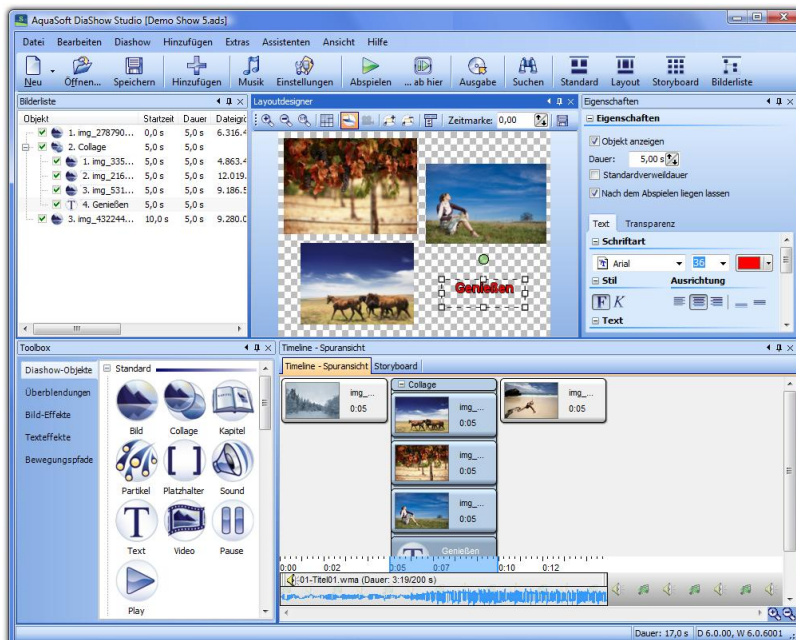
AquaSoft DiaShow Studio [Demo Show 5.ads]

Datei Bearbeiten Diashow Hinzufügen Extras Assistenten Ansicht Hilfe

Neu Öffnen... Speichern Hinzufügen Musik Einstellungen Abspielen ... ab hier Ausgabe Suchen Standard Layout Storyboard Bilderliste

Bilderliste

| Objekt | Startzeit | Dauer | Dateigrö |
|---|---|---|---|
| 1. img_278790... | 0,0 s | 5,0 s | 6.316.4 |
| 2. Collage | 5,0 s | 5,0 s | |
| 1. img_335... | 5,0 s | 5,0 s | 4.863.4 |
| 2. img_216... | 5,0 s | 5,0 s | 12.019. |
| 3. img_531... | 5,0 s | 5,0 s | 9.186.5 |
| 4. Genießen | 5,0 s | 5,0 s | |
| 3. img_432244... | 10,0 s | 5,0 s | 9.280.0 |

Layoutdesigner

Zeitmarke: 0,00

Genießen

Eigenschaften

Eigenschaften

Objekt anzeigen

Dauer: 5,00 s

Standardverweildauer

Nach dem Abspielen liegen lassen

Text Transparenz

Schriftart

Arial 36

Stil Ausrichtung

F K

Text

Toolbox

Diashow-Objekte

Überblendungen

Bild-Effekte

Texteffekte

Bewegungspfade

Standard

Bild Collage Kapitel

Partikel Platzhalter Sound

Text Video Pause

Play

Timeline - Spuransicht

Timeline - Spuransicht Storyboard

img_... 0:05

Collage

img_... 0:05

img_... 0:05

img_... 0:05

img_... 0:05

Genießen

0:00 0:02 0:05 0:07 0:10 0:12

01-Titel01.wma (Dauer: 3:19/200 s)

Dauer: 17,0 s D 6.0.00, W 6.0.6001